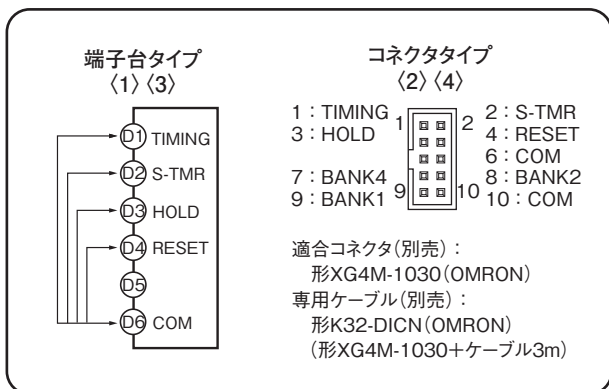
端子台タイプ
〈1〉〈3〉

D1 TIMING
D2 S-TMR
D3 HOLD
D4 RESET
D5
D6 COM

コネクタタイプ
〈2〉〈4〉

1：TIMING
3：HOLD
7：BANK4
9：BANK1

1 2
9 10

2：S-TMR
4：RESET
6：COM
8：BANK2
10：COM

適合コネクタ(別売)：
形XG4M-1030(OMRON)
専用ケーブル(別売)：
形K32-DICN(OMRON)
(形XG4M-1030＋ケーブル3m)